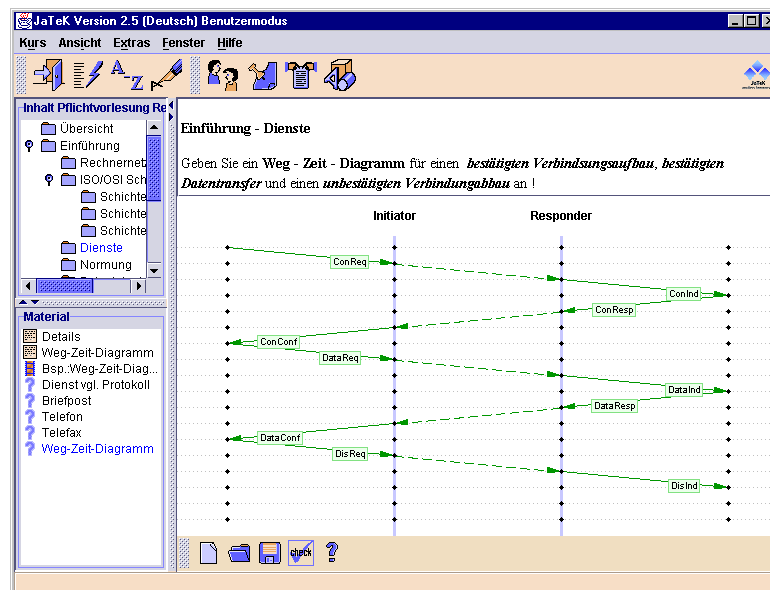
JaTeK Version 2.5 (Deutsch) Benutzermodus

Kurs Ansicht Extras Fenster Hilfe

JaTeK

Inhalt Pflichtvorlesung Re

Übersicht
Einführung
Rechnernetz
ISO/OSI Sch
Schichte
Schichte
Schichte
Dienste
Normung

Material

Details
Weg-Zeit-Diagramm
Bsp.:Weg-Zeit-Diag...
Dienst vgl. Protokoll
Briefpost
Telefon
Telefax
Weg-Zeit-Diagramm

Einführung - Dienste

Geben Sie ein Weg - Zeit - Diagramm für einen bestätigten Verbindsungsaufbau, bestätigten Datentransfer und einen unbestätigten Verbindungabbau an !

Initiator
Responder

ConReq
ConInd
ConResp
ConConf
DataReq
DataInd
DataResp
DataConf
DisReq
DisInd

check